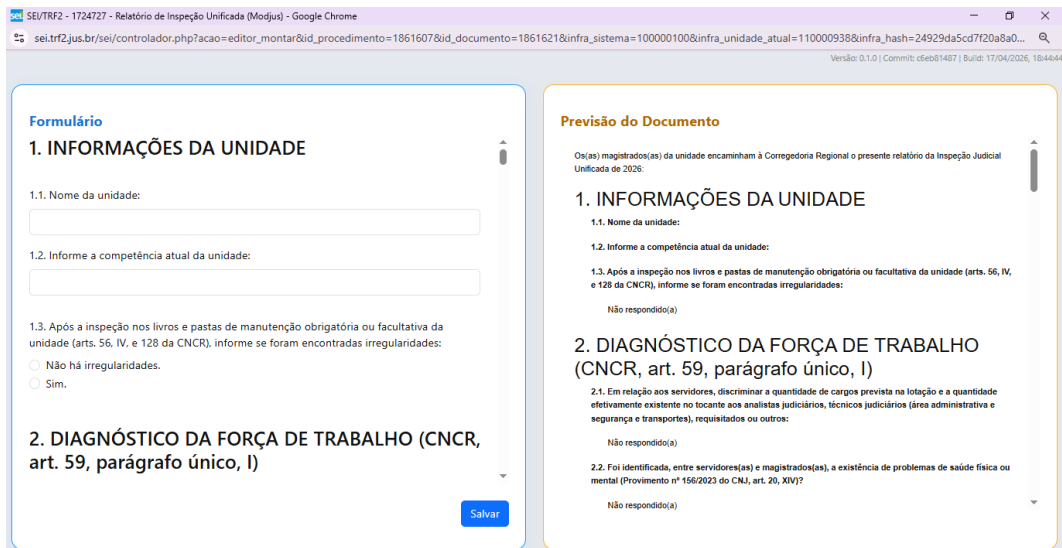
sei SEI/TRF2 - 1724727 - Relatório de Inspeção Unificada (Modjus) - Google Chrome

sei.trf2.jus.br/sei/controlador.php?acao=editor_montar&id_procedimento=1861607&id_documento=1861621&infra_sistema=100000100&infra_unidade_atual=110000938&infra_hash=24929da5cd7f20a8a0...

Versão: 0.1.0 | Commit: c6eb81487 | Build: 17/04/2026, 18:44:44

Formulário

1. INFORMAÇÕES DA UNIDADE

1.1. Nome da unidade:

1.2. Informe a competência atual da unidade:

1.3. Após a inspeção nos livros e pastas de manutenção obrigatória ou facultativa da unidade (arts. 56, IV, e 128 da CNCR), informe se foram encontradas irregularidades:

Não há irregularidades.

Sim.

2. DIAGNÓSTICO DA FORÇA DE TRABALHO (CNCR, art. 59, parágrafo único, I)

Salvar

Previsão do Documento

Os(as) magistrados(as) da unidade encaminham à Corregedoria Regional o presente relatório da Inspeção Judicial Unificada de 2026:

1. INFORMAÇÕES DA UNIDADE

1.1. Nome da unidade:

1.2. Informe a competência atual da unidade:

1.3. Após a inspeção nos livros e pastas de manutenção obrigatória ou facultativa da unidade (arts. 56, IV, e 128 da CNCR), informe se foram encontradas irregularidades:

Não respondido(a)

2. DIAGNÓSTICO DA FORÇA DE TRABALHO (CNCR, art. 59, parágrafo único, I)

2.1. Em relação aos servidores, discriminar a quantidade de cargos prevista na lotação e a quantidade efetivamente existente no tocante aos analistas judiciários, técnicos judiciários (área administrativa e segurança e transportes), requisitados ou outros:

Não respondido(a)

2.2. Foi identificada, entre servidores(as) e magistrados(as), a existência de problemas de saúde física ou mental (Provimento nº 156/2023 do CNJ, art. 20, XIV)?

Não respondido(a)